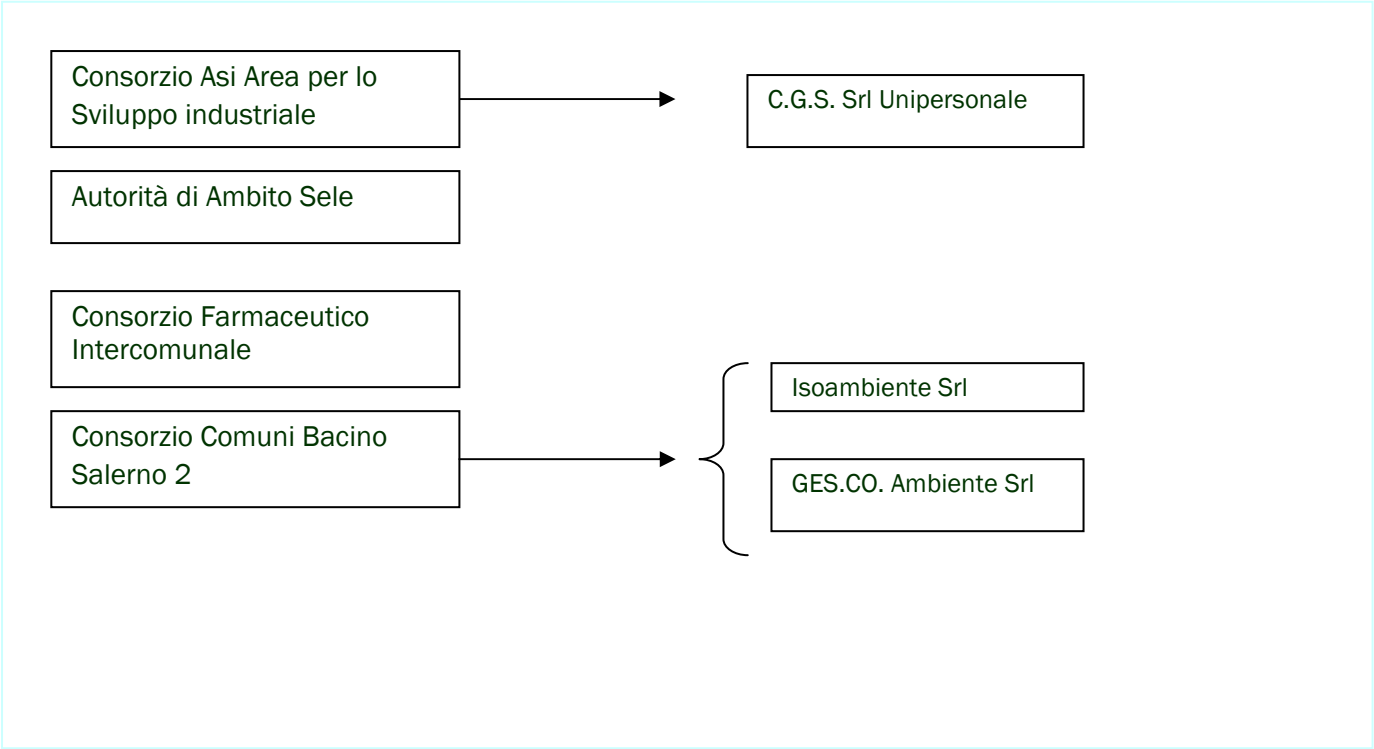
Consorzio Asi Area per lo Sviluppo industriale

C.G.S. Srl Unipersonale

Autorità di Ambito Sele

Consorzio Farmaceutico Intercomunale

Consorzio Comuni Bacino Salerno 2

Isoambiente Srl

GES.CO. Ambiente Srl